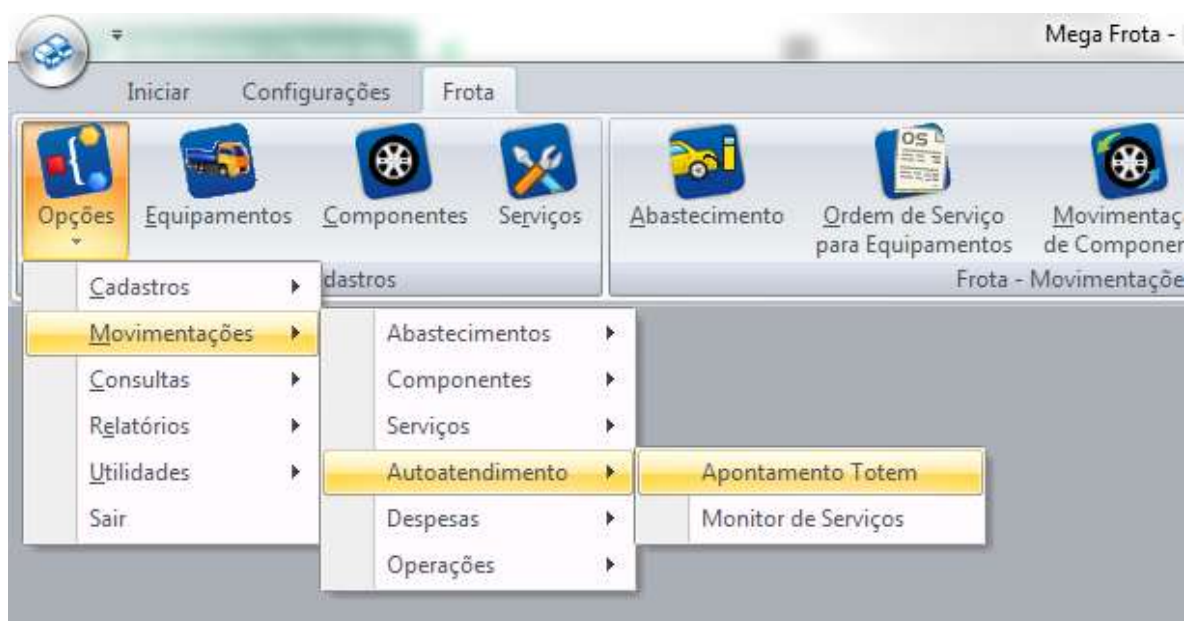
Mega Frota -

Iniciar Configurações Frota

Opções Equipamentos Componentes Serviços

dastros

Abastecimento Ordem de Serviço para Equipamentos Movimentaç de Componer

Frota - Movimentaçõe

OS

Cadastros
Movimentações
Consultas
Relatórios
Utilidades
Sair

Abastecimentos
Componentes
Serviços
Autoatendimento
Despesas
Operações

Apontamento Totem
Monitor de Serviços